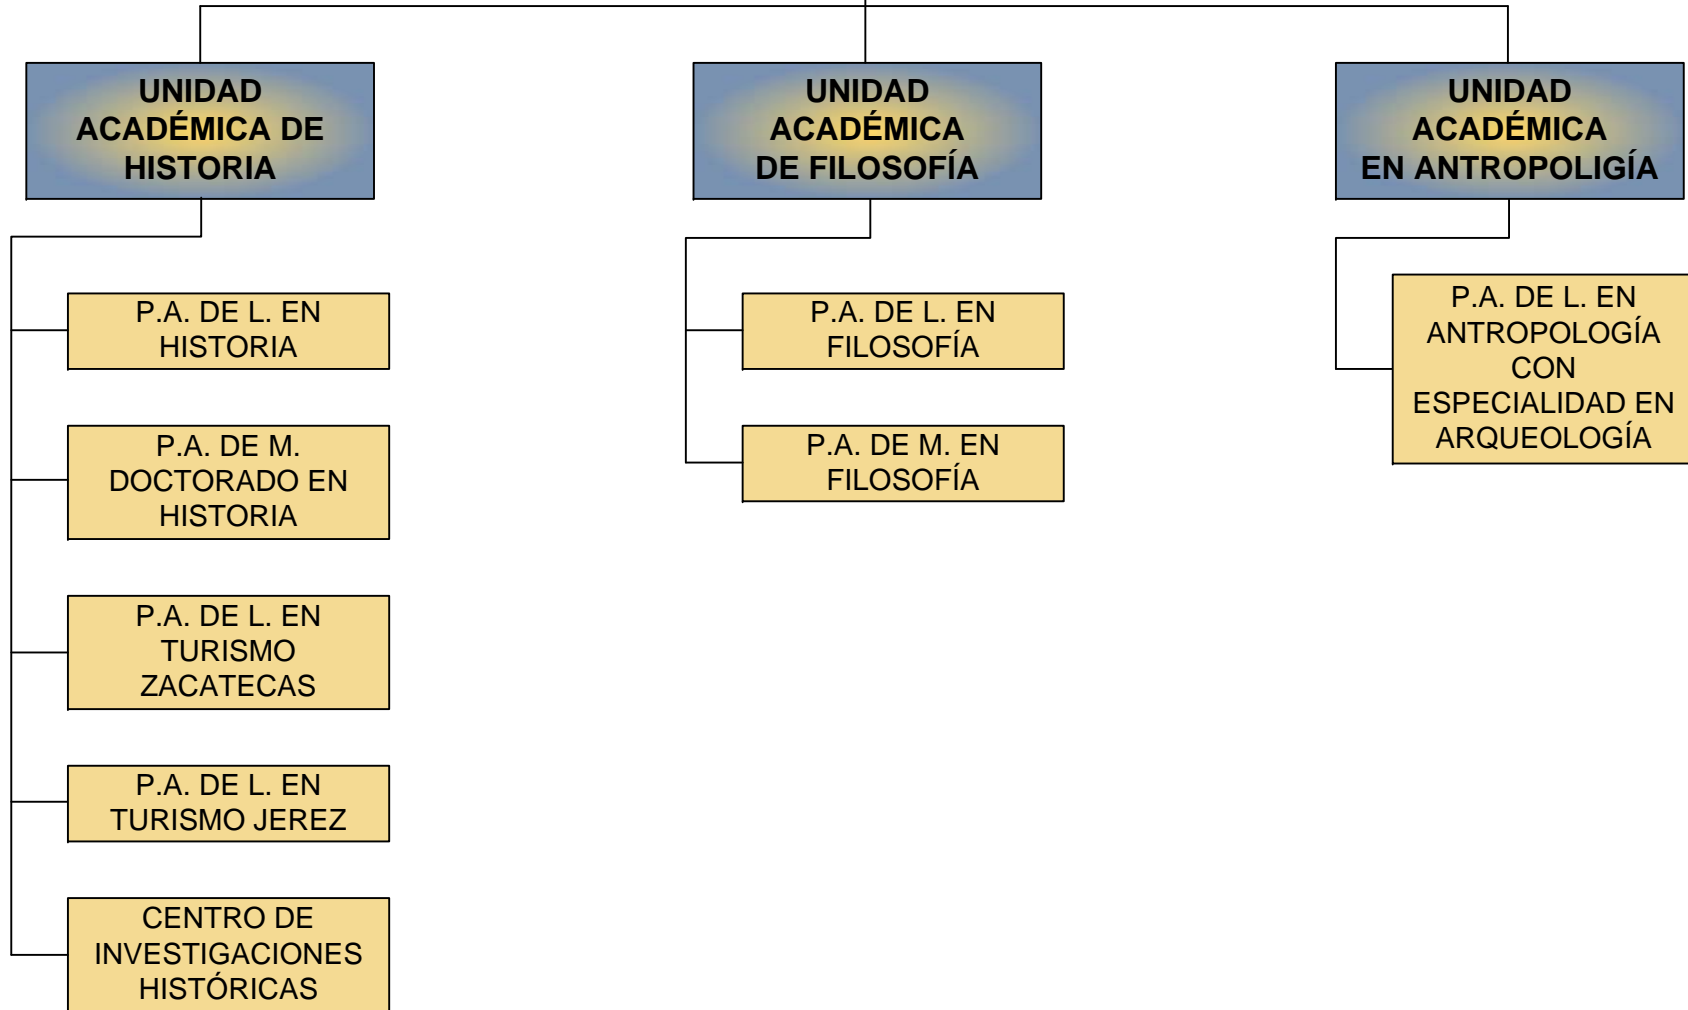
UNIDAD ACADÉMICA DE HISTORIA

P.A. DE L. EN HISTORIA

P.A. DE M. DOCTORADO EN HISTORIA

P.A. DE L. EN TURISMO ZACATECAS

P.A. DE L. EN TURISMO JEREZ

CENTRO DE INVESTIGACIONES HISTÓRICAS

UNIDAD ACADÉMICA DE FILOSOFÍA

P.A. DE L. EN FILOSOFÍA

P.A. DE M. EN FILOSOFÍA

UNIDAD ACADÉMICA EN ANTROPOLIGÍA

P.A. DE L. EN ANTROPOLOGÍA CON ESPECIALIDAD EN ARQUEOLOGÍA